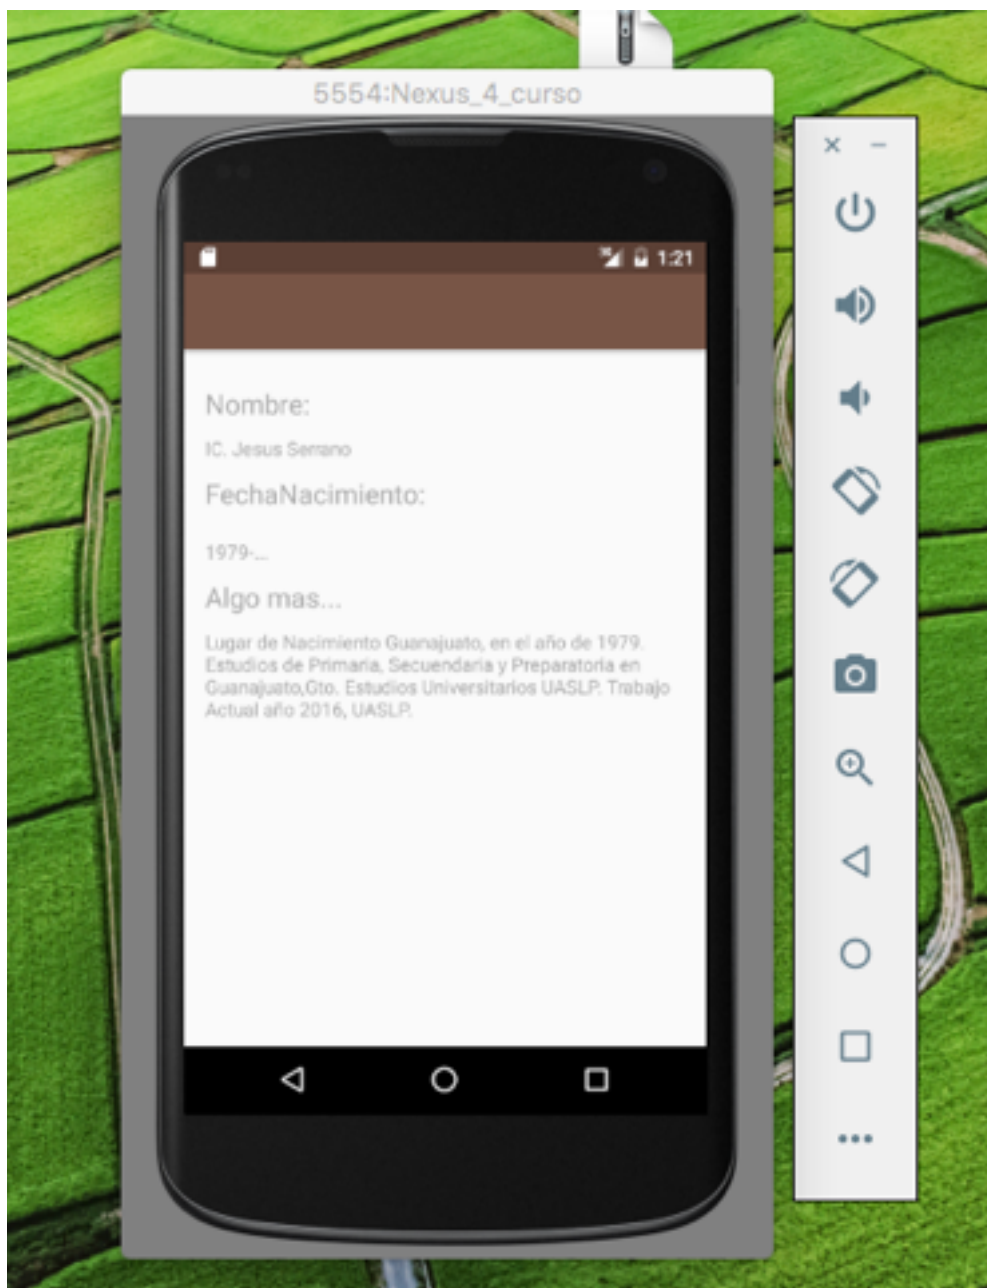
5554:Nexus_4_curso

1:21

Nombre:

IC. Jesus Serrano

FechaNacimiento:

1979-...

Algo mas...

Lugar de Nacimiento Guanajuato, en el año de 1979. Estudios de Primaria, Secuendaria y Preparatoria en Guanajuato,Gto. Estudios Universitarios UASLP. Trabajo Actual año 2016, UASLP.

× −